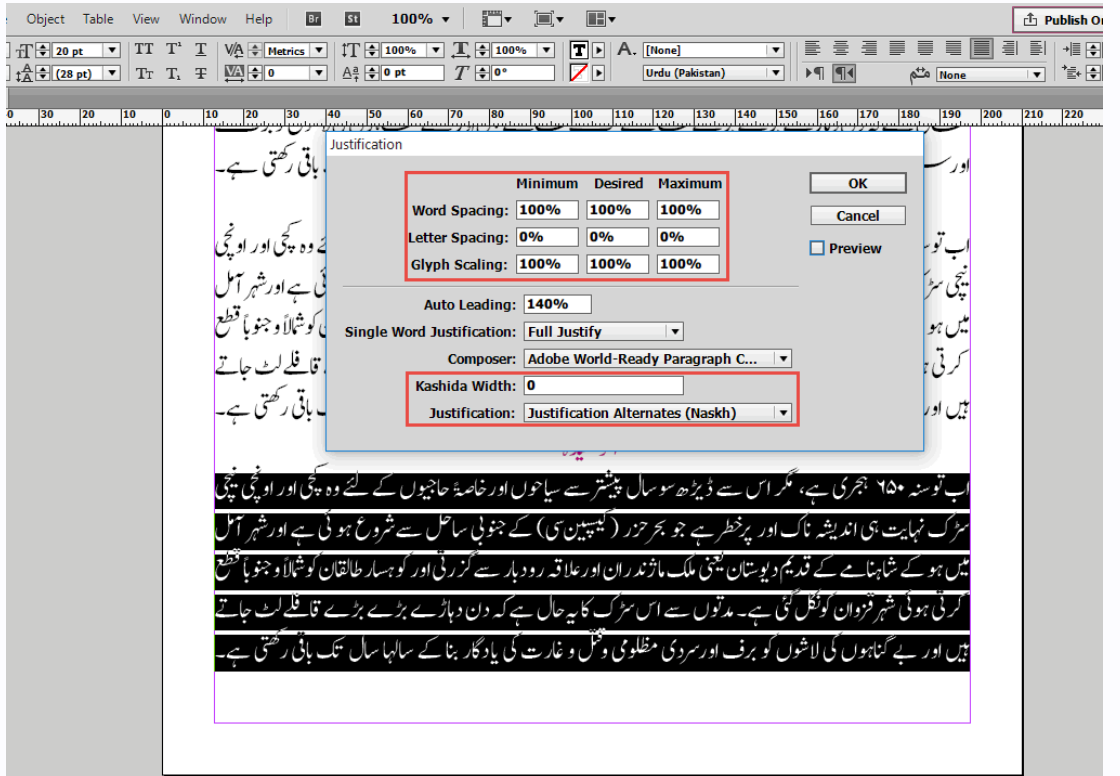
Object Table View Window Help Br St 100%

Publish On

20 pt (28 pt) Metrics 0 100% 0 pt 100% 0° [None] Urdu (Pakistan) None

Justification

| | Minimum | Desired | Maximum |
|---|---|---|---|
| Word Spacing: | 100% | 100% | 100% |
| Letter Spacing: | 0% | 0% | 0% |
| Glyph Scaling: | 100% | 100% | 100% |

OK

Cancel

Preview

Auto Leading: 140%

Single Word Justification: Full Justify

Composer: Adobe World-Ready Paragraph C...

Kashida Width: 0

Justification: Justification Alternates (Naskh)

اور س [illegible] باقی رکھتی ہے۔

اب تو س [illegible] ے وہ کچی اور اونچی نیچی سڑک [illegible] ئی ہے اور شہر آمل میں ہو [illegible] کو شمالاً و جنوباً قطع کرتی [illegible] قافلے لٹ جاتے ہیں اور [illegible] باقی رکھتی ہے۔

اب تو سنہ ۶۵۰ ہجری ہے، مگر اس سے ڈیڑھ سو سال پیشتر سے سیاحوں اور خاصۃً حاجیوں کے لئے وہ کچی اور اونچی نیچی سڑک نہایت ہی اندیشہ ناک اور پرخطر ہے جو بحر خزر (کیسپین سی) کے جنوبی ساحل سے شروع ہوئی ہے اور شہر آمل میں ہو کے شاہنامے کے قدیم دیوستان یعنی ملک مازندران اور علاقہ رودبار سے گزرتی اور کوہسار طالقان کو شمالاً و جنوباً قطع کرتی ہوئی شہر قزوان کو نکل گئی ہے۔ مدتوں سے اس سڑک کا یہ حال ہے کہ دن دہاڑے بڑے بڑے قافلے لٹ جاتے ہیں اور بے گناہوں کی لاشوں کو برف اور سردی مظلومی و قتل و غارت کی یادگار بنا کے سالہا سال تک باقی رکھتی ہے۔